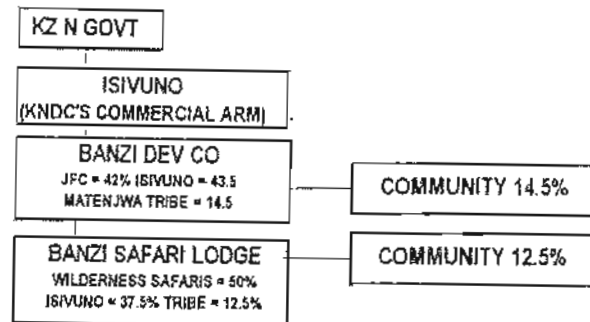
KZ N GOVT

ISIVUNO
(KNDC'S COMMERCIAL ARM)

BANZI DEV CO
JFC = 42% ISIVUNO = 43.5
MATENJWA TRIBE = 14.5

COMMUNITY 14.5%

BANZI SAFARI LODGE
WILDERNESS SAFARIS = 50%
ISIVUNO = 37.5% TRIBE = 12.5%

COMMUNITY 12.5%